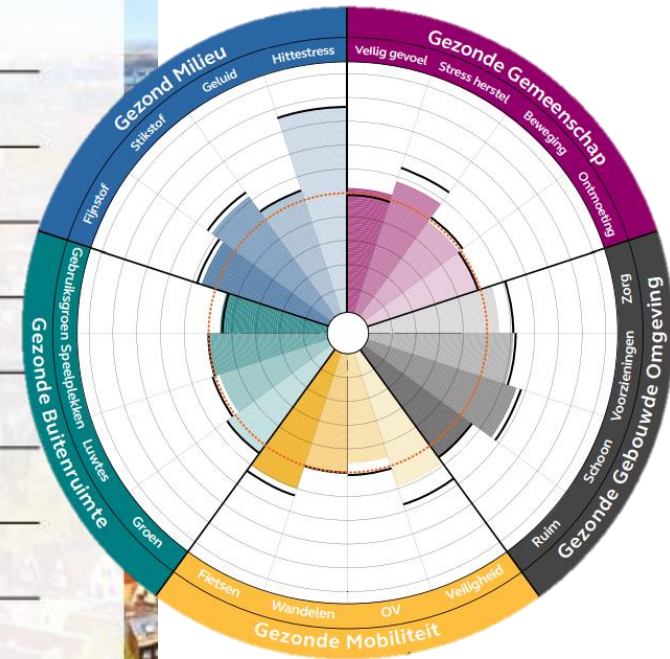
Gezond Milieu
Fijnstof
Stikstof
Geluid
Hittestress

Gezonde Gemeenschap
Veilig gevoel
Stress herstel
Beweging
Ontmoeting

Gezonde Gebouwde Omgeving
Zorg
Voorzieningen
Schoon
Ruim

Gezonde Mobiliteit
Veiligheid
OV
Wandelen
Fietsen

Gezonde Buitenruimte
Groen
Luwtes
Speelplekken
Gebruiksgroen